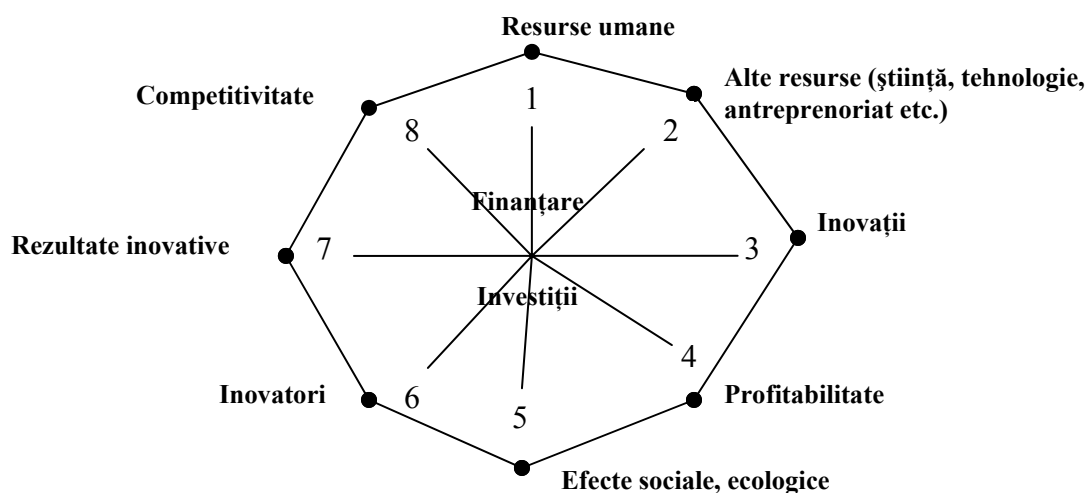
Resurse umane

Competitivitate

Alte resurse (știință, tehnologie, antreprenoriat etc.)

1

8

2

Finanțare

Rezultate inovative

7

3

Inovații

Investiții

4

6

5

Inovatori

Profitabilitate

Efecte sociale, ecologice